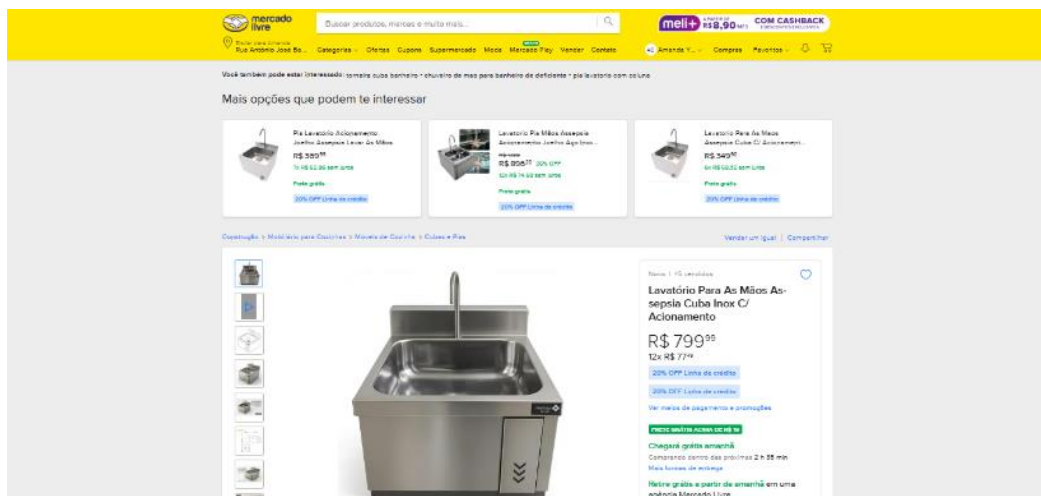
mercado livre

Buscar produtos, marcas e muito mais...

meli+ R$8,90 COM CASHBACK

Enviar para Amanda
Rua Antônio José Ba...

Categorias Ofertas Cupons Supermercado Moda Mercado Play Vender Contato

Amanda Y... Compras Favoritos

Você também pode estar interessado: torneira cuba banheiro • chuveiro de mao para banheiro de deficiente • pia lavatorio com coluna

Mais opções que podem te interessar

Pia Lavatório Acionamento Joelho Assepsia Lavar As Mãos
R$ 599$^{00}$
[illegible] sem juros
Frete grátis
20% OFF Linha de crédito

Lavatório Pia Mãos Assepsia Acionamento Joelho Aço Inox...
R$ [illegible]
R$ 898$^{00}$ 20% OFF
12x R$ 74,83 sem juros
Frete grátis
20% OFF Linha de crédito

Lavatório Para As Mãos Assepsia Cuba C/ Acionament...
R$ 349$^{90}$
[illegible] sem juros
Frete grátis
20% OFF Linha de crédito

Construção > Mobiliário para Cozinhas > Móveis de Cozinha > Cubas e Pias

Vender um igual | Compartilhar

Novo | 15 vendidos

Lavatório Para As Mãos Assepsia Cuba Inox C/ Acionamento

R$ 799$^{99}$
12x R$ 77$^{49}$

20% OFF Linha de crédito

20% OFF Linha de crédito

Ver meios de pagamento e promoções

FRETE GRÁTIS ACIMA DE R$ 19

Chegará grátis amanhã
Comprando dentro das próximas 2 h 35 min
Mais formas de entrega

Retire grátis a partir de amanhã em uma agência Mercado Livre